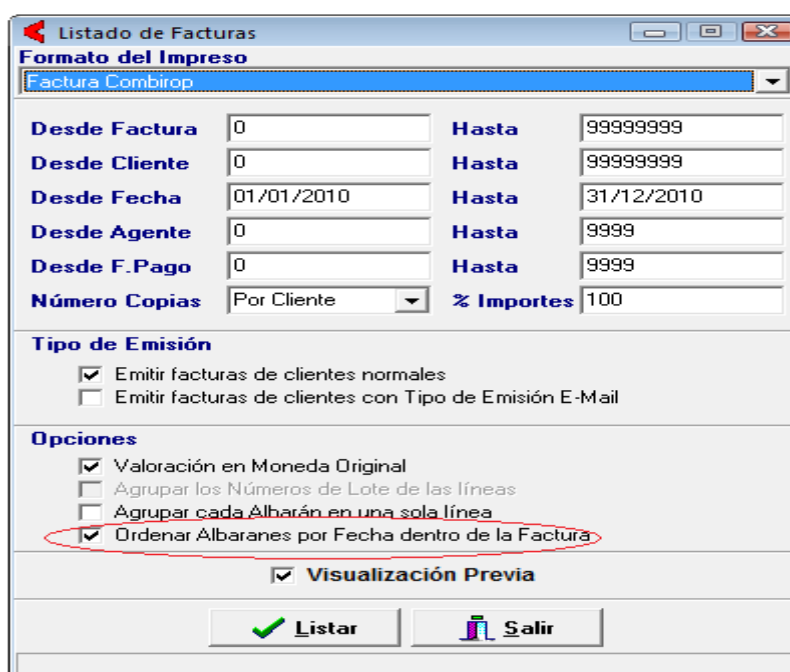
Listado de Facturas

Formato del Impreso

Factura Combirop

| Desde Factura | 0 | Hasta | 99999999 |
|---|---|---|---|
| Desde Cliente | 0 | Hasta | 99999999 |
| Desde Fecha | 01/01/2010 | Hasta | 31/12/2010 |
| Desde Agente | 0 | Hasta | 9999 |
| Desde F.Pago | 0 | Hasta | 9999 |
| Número Copias | Por Cliente | % Importes | 100 |

Tipo de Emisión

☑ Emitir facturas de clientes normales
☐ Emitir facturas de clientes con Tipo de Emisión E-Mail

Opciones

☑ Valoración en Moneda Original
☐ Agrupar los Números de Lote de las líneas
☐ Agrupar cada Albarán en una sola línea
☑ Ordenar Albaranes por Fecha dentro de la Factura

☑ Visualización Previa

Listar

Salir